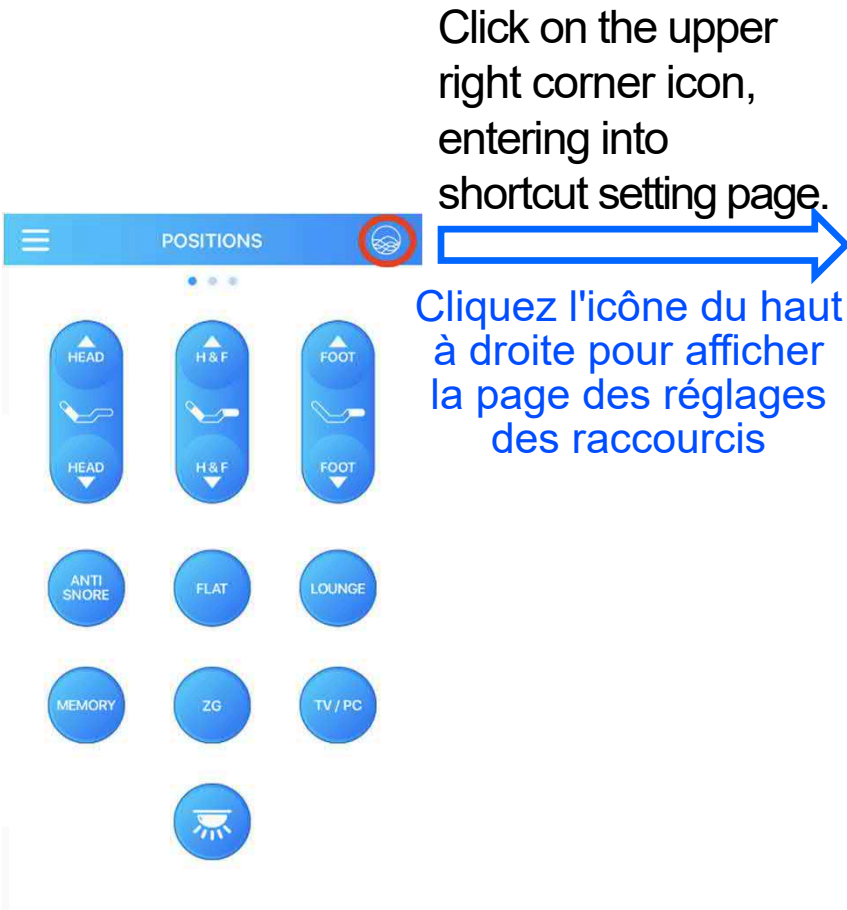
Click on the upper right corner icon, entering into shortcut setting page.

POSITIONS

HEAD

H & F

FOOT

HEAD

H & F

FOOT

ANTI SNORE

FLAT

LOUNGE

MEMORY

ZG

TV / PC

Cliquez l'icône du haut à droite pour afficher la page des réglages des raccourcis